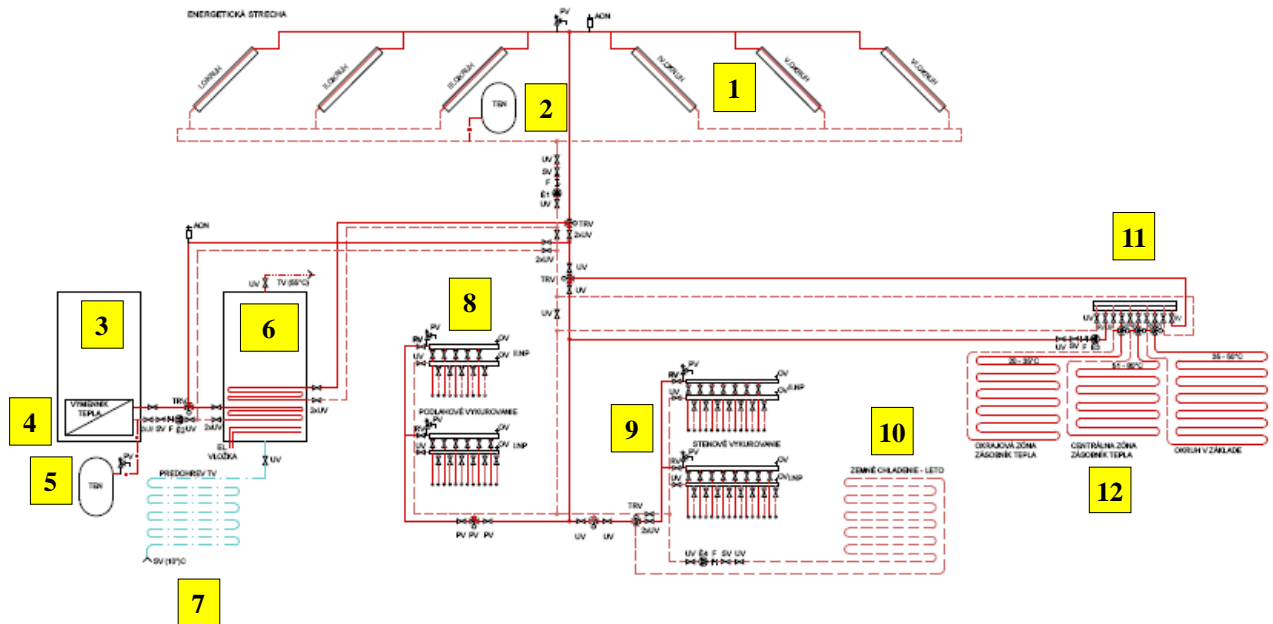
ENERGETICKÁ STRECHA

PV
AON

I. OKRUH
II. OKRUH
III. OKRUH
IV. OKRUH
V. OKRUH
VI. OKRUH

TEN

1
2

UV
SV
F
Č1
UV

TRV
2xUV
2xUV
2xUV

TRV
UV
UV

UV

11

AON

UV
TV (55°C)

3
6
8

PV
RV
OV
UV
II.NP
UV

PODLAHOVÉ VYKUROVANIE

RV
PV
OV
UV
I.NP
UV

VÝMENNÍK TEPLA

4

TRV
3xUV
SV
F
Č2
UV
2xUV
2xUV

EL. VLOŽKA

UV

5
TEN
PV

PREDOHREV TV

SV (10°C)

7

9

PV
RV
OV
UV
II.NP
UV

STENOVÉ VYKUROVANIE

PV
RV
OV
UV
I.NP
UV

10

ZEMNÉ CHLADENIE - LETO

PV
PV
PV

UV
UV

TRV
2xUV

UV
Č4
F
SV
UV

UV
SV
F
Č3
UV

26 - 30°C
51 - 80°C
35 - 50°C

OKRAJOVÁ ZÓNA ZÁSOBNÍK TEPLA
CENTRÁLNA ZÓNA ZÁSOBNÍK TEPLA
OKRUH V ZÁKLADE

12